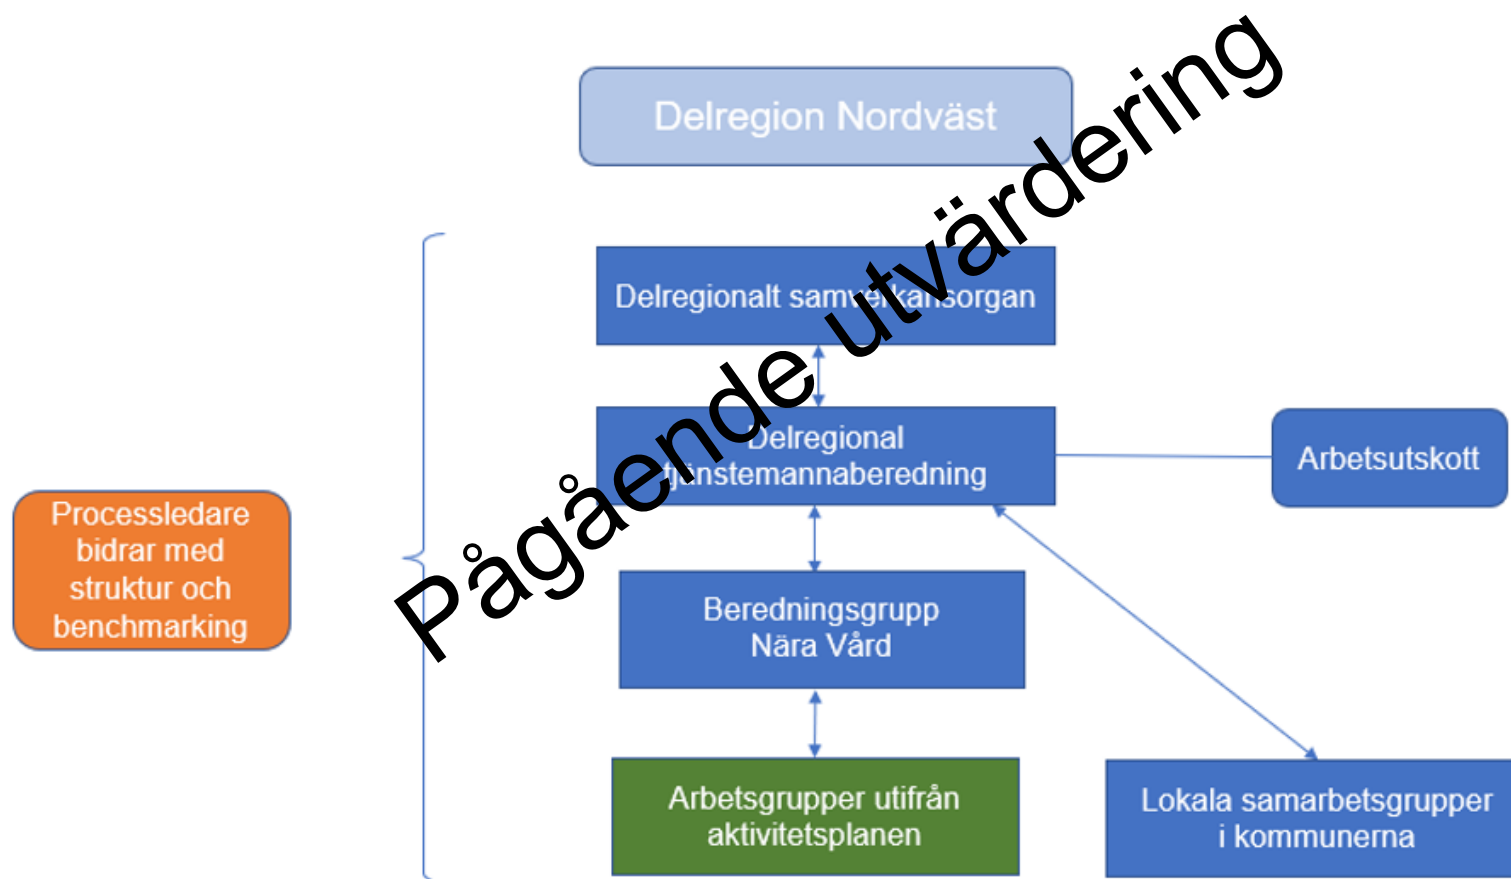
Delregion Nordväst

Delregionalt samverkansorgan

Delregional tjänstemannaberedning

Arbetsutskott

Processledare bidrar med struktur och benchmarking

Beredningsgrupp Nära Vård

Arbetsgrupper utifrån aktivitetsplanen

Lokala samarbetsgrupper i kommunerna

Pågående utvärdering